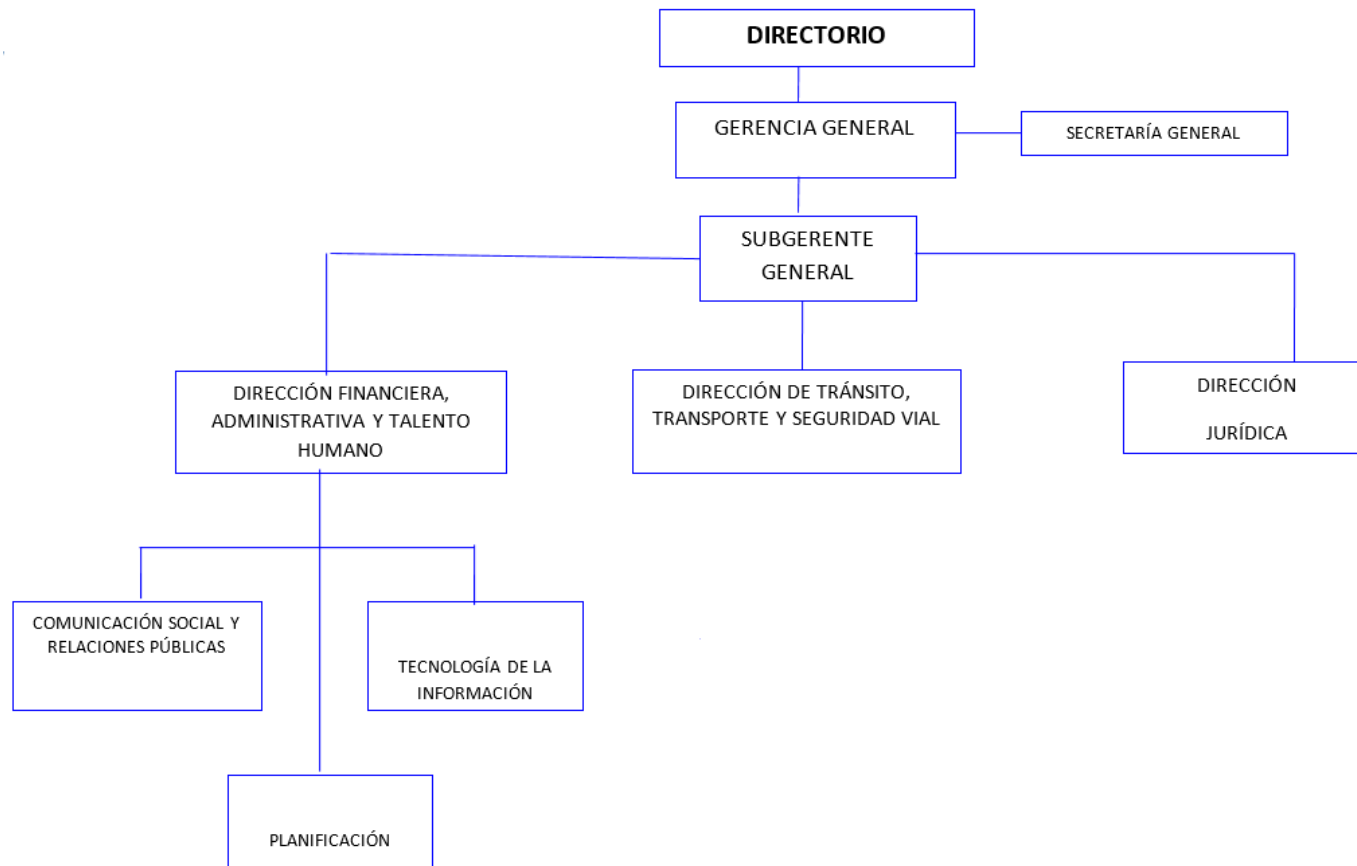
DIRECTORIO

GERENCIA GENERAL

SECRETARÍA GENERAL

SUBGERENTE GENERAL

DIRECCIÓN FINANCIERA, ADMINISTRATIVA Y TALENTO HUMANO

DIRECCIÓN DE TRÁNSITO, TRANSPORTE Y SEGURIDAD VIAL

DIRECCIÓN JURÍDICA

COMUNICACIÓN SOCIAL Y RELACIONES PÚBLICAS

TECNOLOGÍA DE LA INFORMACIÓN

PLANIFICACIÓN